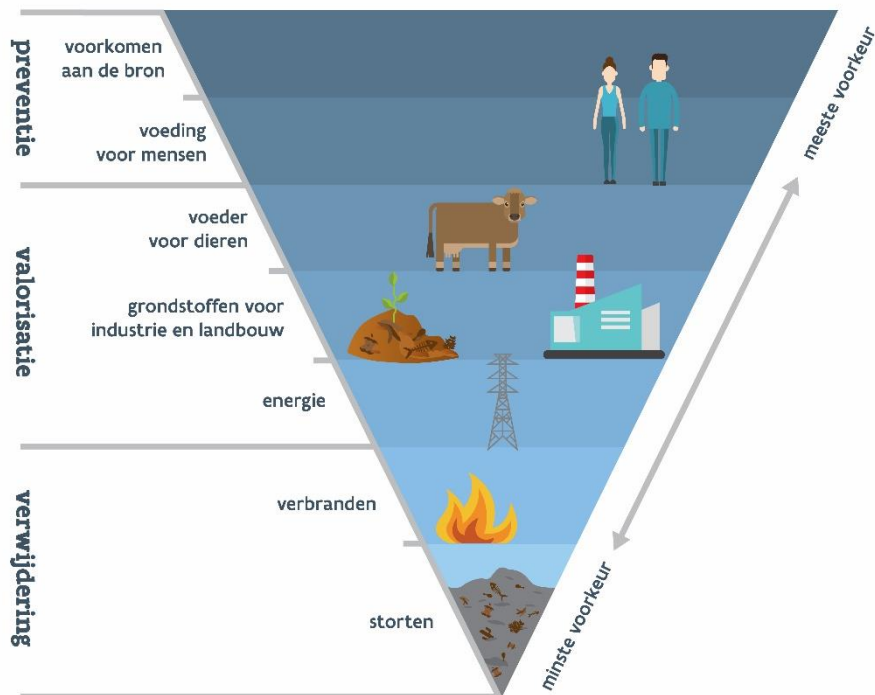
preventie

voorkomen aan de bron

voeding voor mensen

valorisatie

voeder voor dieren

grondstoffen voor industrie en landbouw

energie

verwijdering

verbranden

storten

meeste voorkeur

minste voorkeur